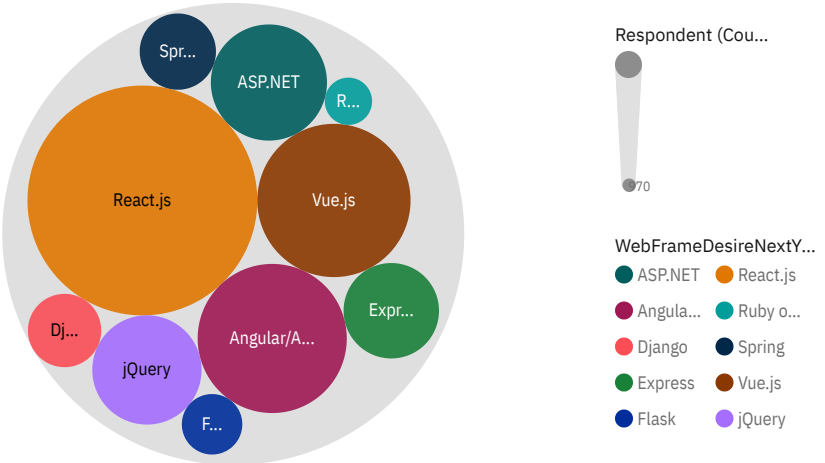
Spr...
ASP.NET
R...
React.js
Vue.js
Expr...
Dj...
Angular/A...
jQuery
F...

Respondent (Cou...
70

WebFrameDesireNextY...
ASP.NET
React.js
Angula...
Ruby o...
Django
Spring
Express
Vue.js
Flask
jQuery